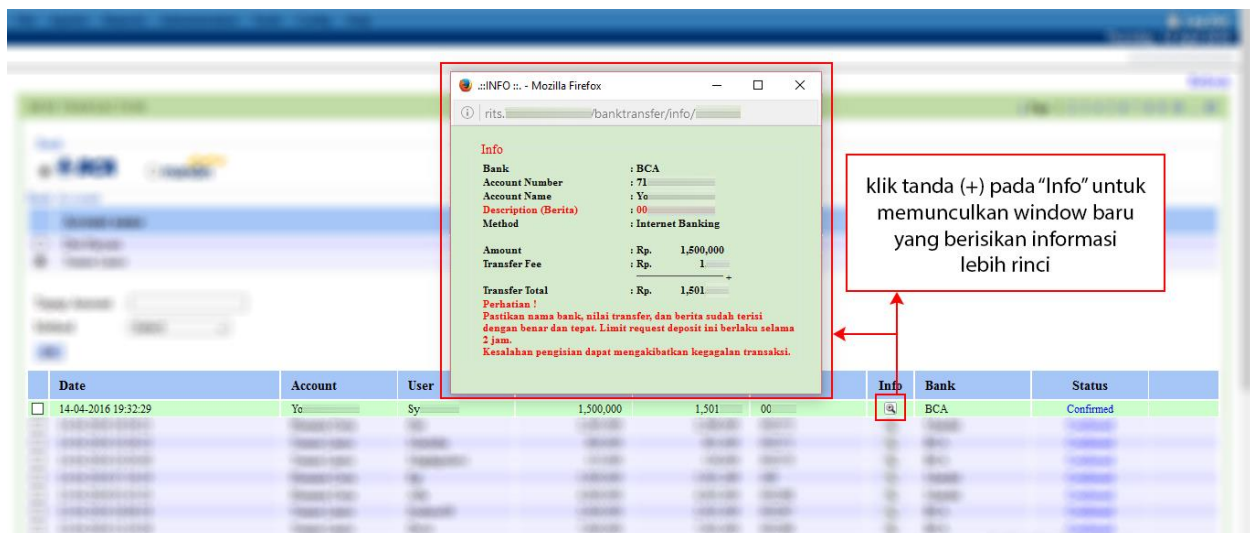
.::INFO ::. - Mozilla Firefox

rits.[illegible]/banktransfer/info/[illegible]

Info

| | |
|---|---|
| Bank | : BCA |
| Account Number | : 71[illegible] |
| Account Name | : Yo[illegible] |
| Description (Berita) | : 00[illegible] |
| Method | : Internet Banking |
| Amount | : Rp. 1,500,000 |
| Transfer Fee | : Rp. 1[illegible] |
| | + |
| Transfer Total | : Rp. 1,501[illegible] |

Perhatian !
Pastikan nama bank, nilai transfer, dan berita sudah terisi dengan benar dan tepat. Limit request deposit ini berlaku selama 2 jam.
Kesalahan pengisian dapat mengakibatkan kegagalan transaksi.

klik tanda (+) pada "Info" untuk memunculkan window baru yang berisikan informasi lebih rinci

| | Date | Account | User | | | | Info | Bank | Status |
|---|---|---|---|---|---|---|---|---|---|
| ☐ | 14-04-2016 19:32:29 | Yo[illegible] | Sy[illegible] | 1,500,000 | 1,501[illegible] | 00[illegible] | | BCA | Confirmed |